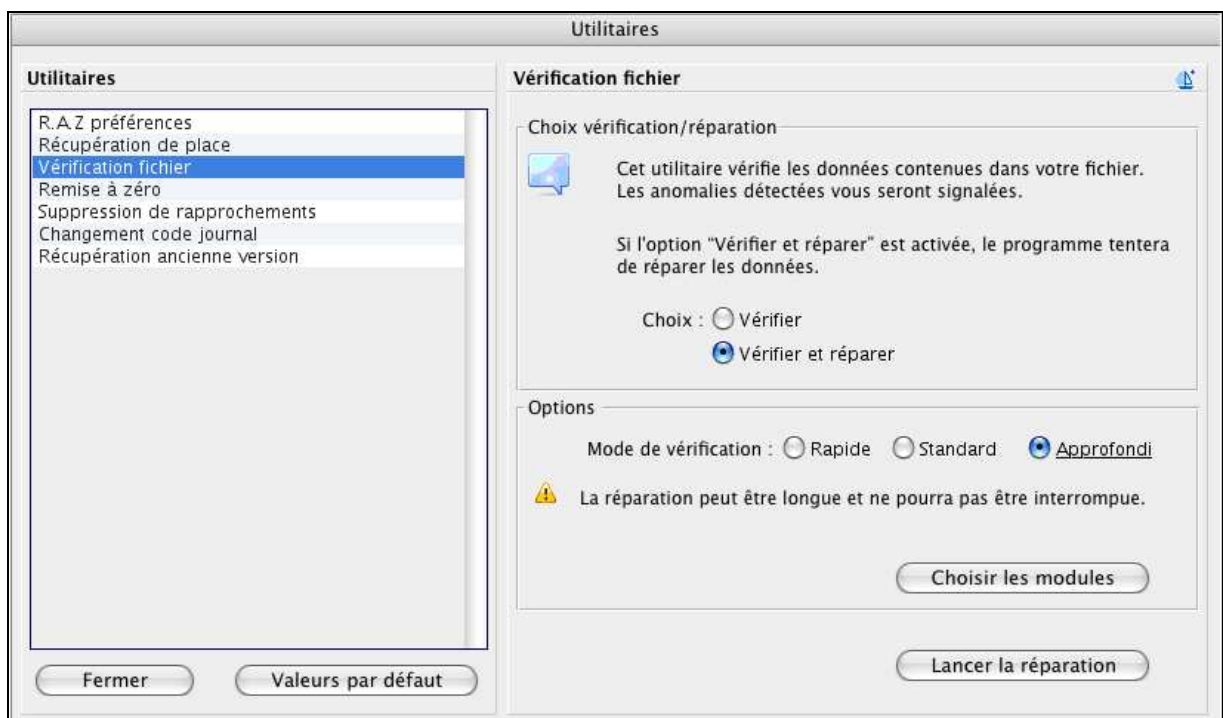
Utilitaires

Utilitaires

R.A.Z préférences
Récupération de place
Vérification fichier
Remise à zéro
Suppression de rapprochements
Changement code journal
Récupération ancienne version

Fermer

Valeurs par défaut

Vérification fichier

Choix vérification/réparation

Cet utilitaire vérifie les données contenues dans votre fichier. Les anomalies détectées vous seront signalées.

Si l'option "Vérifier et réparer" est activée, le programme tentera de réparer les données.

Choix : Vérifier

Vérifier et réparer

Options

Mode de vérification : Rapide Standard Approfondi

La réparation peut être longue et ne pourra pas être interrompue.

Choisir les modules

Lancer la réparation